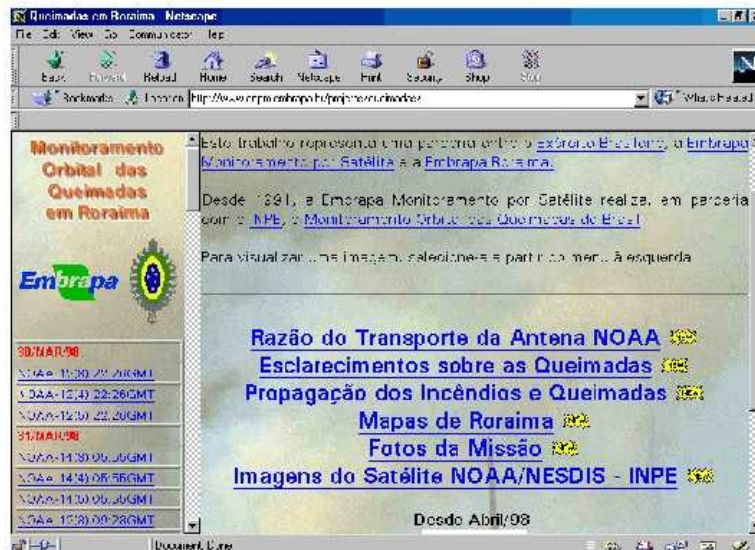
Queimadas em Roraima - Netscape

File Edit View Go Communicator Help

Back Forward Reload Home Search Netscape Print Security Shop Stop

Bookmarks Location: http://www.cnpm.embrapa.br/projetos/queimadas/

What's Related

Monitoramento Orbital das Queimadas em Roraima

Embrapa

30/MAR/98

NOAA-11(30) 22:20GMT

NOAA-12(4) 22:26GMT

NOAA-12(5) 22:20GMT

31/MAR/98

NOAA-11(30) 06:56GMT

NOAA-14(4) 06:55GMT

NOAA-11(30) 06:56GMT

NOAA-12(8) 09:28GMT

Este trabalho representa uma parceria entre o Exército Brasileiro, a Embrapa Monitoramento por Satélite e a Embrapa Roraima.

Desde 1991, a Embrapa Monitoramento por Satélite realiza, em parceria com o INPE, o Monitoramento Orbital das Queimadas do Brasil.

Para visualizar uma imagem, selecione-a a partir do menu à esquerda.

Razão do Transporte da Antena NOAA

Esclarecimentos sobre as Queimadas

Propagação dos Incêndios e Queimadas

Mapas de Roraima

Fotos da Missão

Imagens do Satélite NOAA/NESDIS - INPE

Desde Abril/98

Document: Done